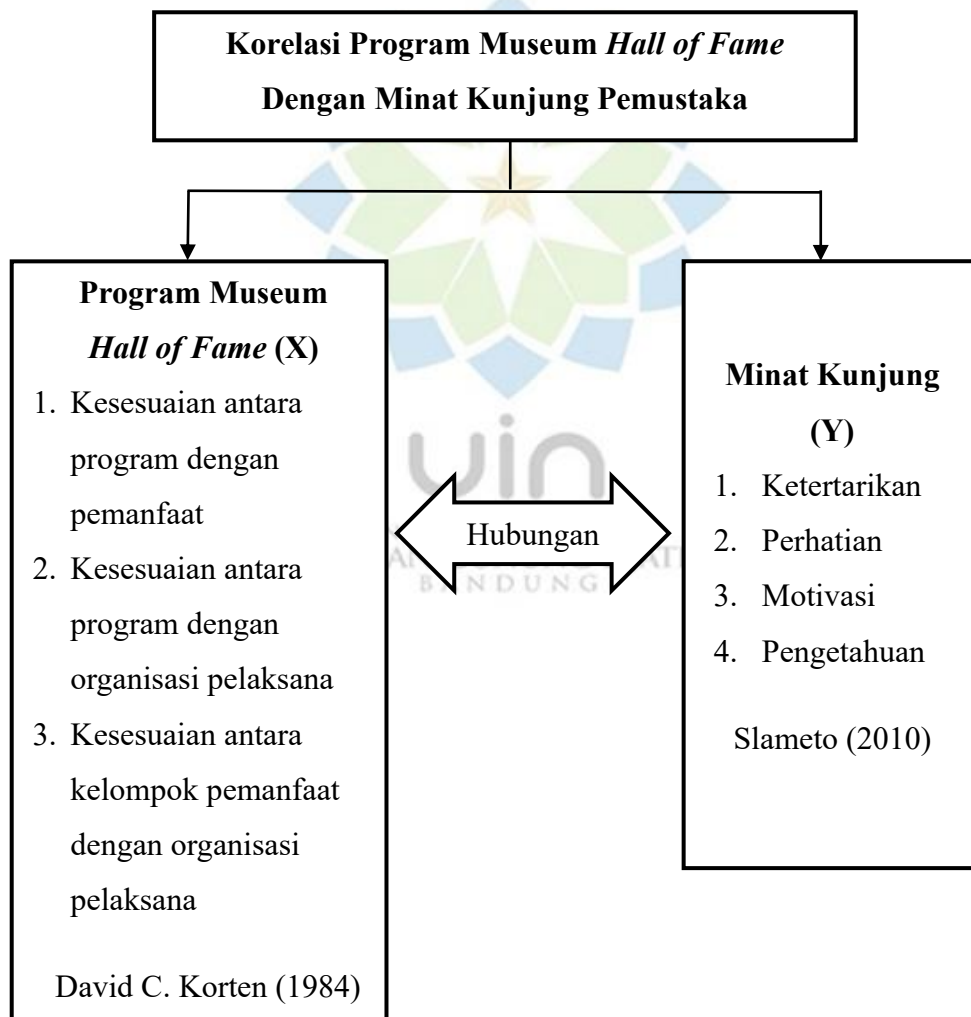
Korelasi Program Museum Hall of Fame Dengan Minat Kunjung Pemustaka

Program Museum Hall of Fame (X)

1. Kesesuaian antara program dengan pemanfaat
2. Kesesuaian antara program dengan organisasi pelaksana
3. Kesesuaian antara kelompok pemanfaat dengan organisasi pelaksana

David C. Korten (1984)

Hubungan

Minat Kunjung (Y)

1. Ketertarikan
2. Perhatian
3. Motivasi
4. Pengetahuan

Slameto (2010)

uin

BANDUNG